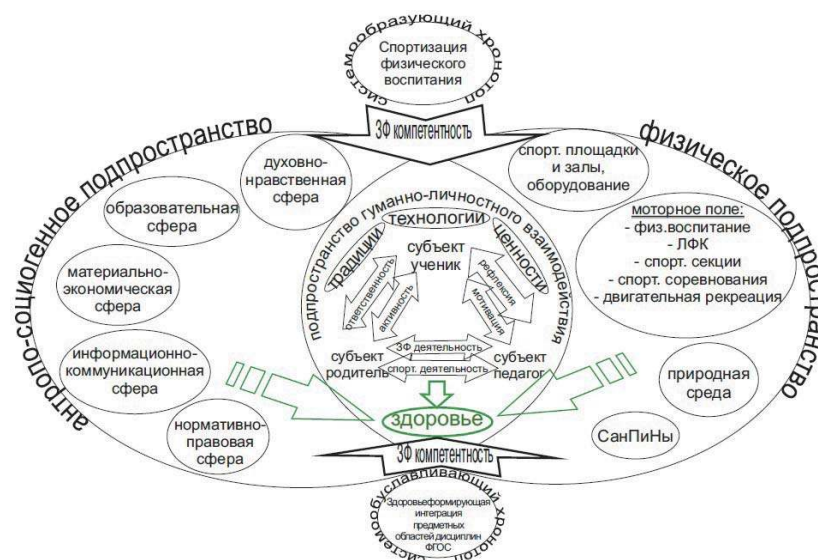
системообразующий хронотоп

Спортизация физического воспитания

ЗФ компетентность

антропо-социогенное подпространство

физическое подпространство

духовно-нравственная сфера

образовательная сфера

материально-экономическая сфера

информационно-коммуникационная сфера

нормативно-правовая сфера

спорт. площадки и залы, оборудование

моторное поле:
- физ.воспитание
- ЛФК
- спорт. секции
- спорт. соревнования
- двигательная рекреация

природная среда

СанПиНы

подпространство гуманно-личностного взаимодействия

технологии

традиции

ценности

субъект ученик

ответственность

активность

рефлексия

мотивация

ЗФ деятельность

спорт. деятельность

субъект родитель

субъект педагог

здоровье

ЗФ компетентность

системообуславливающий хронотоп

Здоровьеформирующая интеграция предметных областей дисциплин ФГОС